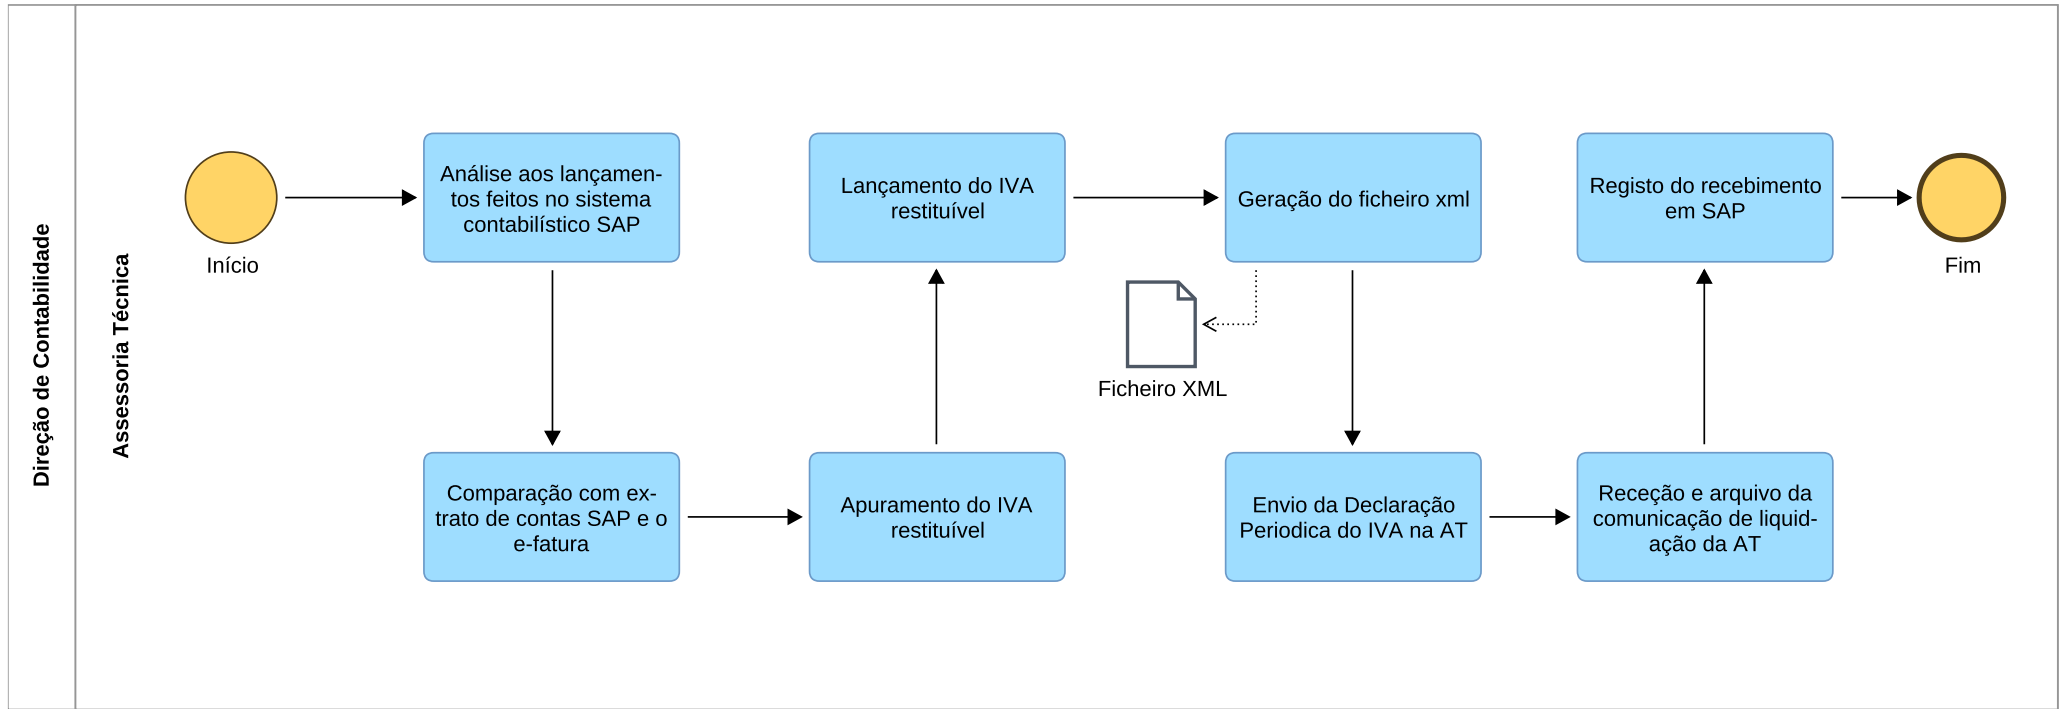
Direção de Contabilidade

Assessoria Técnica

Início

Análise aos lançamentos feitos no sistema contabilístico SAP

Comparação com extrato de contas SAP e o e-fatura

Apuramento do IVA restituível

Lançamento do IVA restituível

Geração do ficheiro xml

Ficheiro XML

Envio da Declaração Periodica do IVA na AT

Receção e arquivo da comunicação de liquidação da AT

Registo do recebimento em SAP

Fim